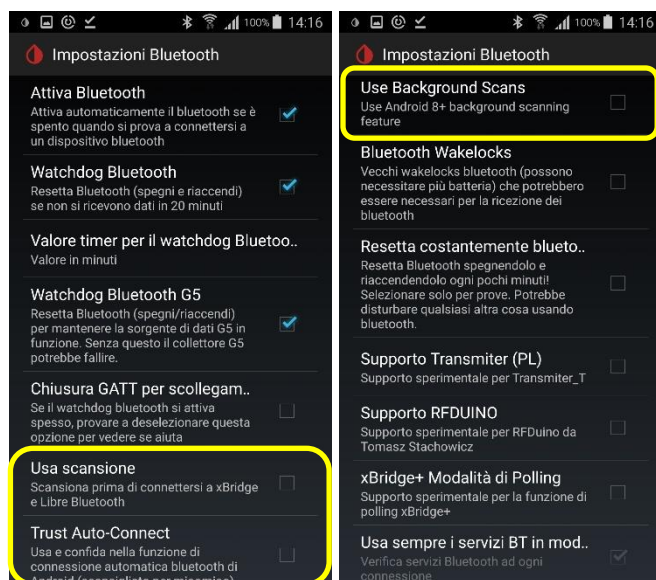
100% 14:16

Impostazioni Bluetooth

Attiva Bluetooth
Attiva automaticamente il bluetooth se è spento quando si prova a connettersi a un dispositivo bluetooth

Watchdog Bluetooth
Resetta Bluetooth (spegni e riaccendi) se non si ricevono dati in 20 minuti

Valore timer per il watchdog Bluetoo..
Valore in minuti

Watchdog Bluetooth G5
Resetta Bluetooth (spegni/riaccendi) per mantenere la sorgente di dati G5 in funzione. Senza questo il collettore G5 potrebbe fallire.

Chiusura GATT per scollegam..
Se il watchdog bluetooth si attiva spesso, provare a deselezionare questa opzione per vedere se aiuta

Usa scansione
Scansiona prima di connettersi a xBridge e Libre Bluetooth

Trust Auto-Connect
Usa e confida nella funzione di connessione automatica bluetooth di Android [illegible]

100% 14:16

Impostazioni Bluetooth

Use Background Scans
Use Android 8+ background scanning feature

Bluetooth Wakelocks
Vecchi wakelocks bluetooth (possono necessitare più batteria) che potrebbero essere necessari per la ricezione dei bluetooth

Resetta costantemente blueto..
Resetta Bluetooth spegnendolo e riaccendendolo ogni pochi minuti! Selezionare solo per prove. Potrebbe disturbare qualsiasi altra cosa usando bluetooth.

Supporto Transmiter (PL)
Supporto sperimentale per Transmiter_T

Supporto RFDUINO
Supporto sperimentale per RFDuino da Tomasz Stachowicz

xBridge+ Modalità di Polling
Supporto sperimentale per la funzione di polling xBridge+

Usa sempre i servizi BT in mod..
Verifica servizi Bluetooth ad ogni connessione